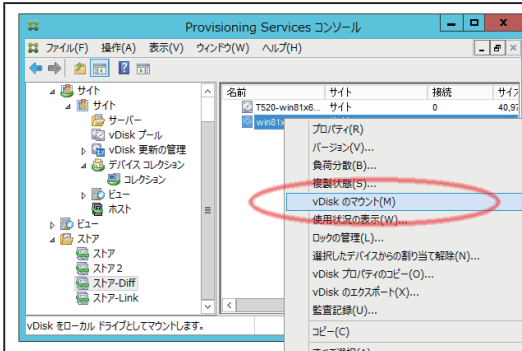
Provisioning Services コンソール

ファイル(F) 操作(A) 表示(V) ウィンドウ(W) ヘルプ(H)

サイト
サイト
サーバー
vDisk プール
vDisk 更新の管理
デバイス コレクション
コレクション
ビュー
ホスト
ビュー
ストア
ストア
ストア2
ストア-Diff
ストア-Link

| 名前 | サイト | 接続 | サイ |
|---|---|---|---|
| T520-win81x6... | サイト | 0 | 40,97 |
| win81x | | | |

プロパティ(R)
バージョン(V)...
負荷分散(B)...
複製状態(S)...
vDisk のマウント(M)
使用状況の表示(W)...
ロックの管理(L)...
選択したデバイスからの割り当て解除(N)...
vDisk プロパティのコピー(O)...
vDisk のエクスポート(X)...
監査記録(U)...
コピー(C)

vDisk をローカル ドライブとしてマウントします。